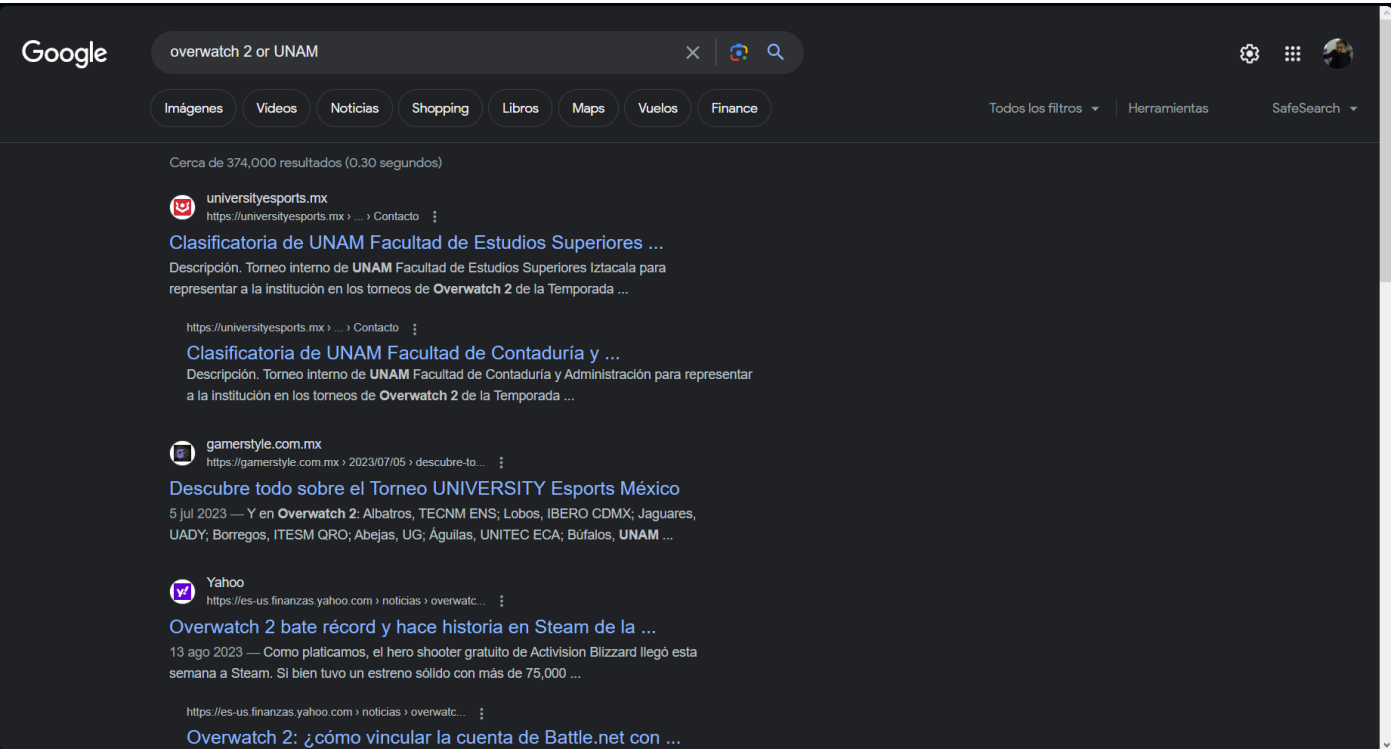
Google

overwatch 2 or UNAM

Imágenes | Videos | Noticias | Shopping | Libros | Maps | Vuelos | Finance

Todos los filtros | Herramientas | SafeSearch

Cerca de 374,000 resultados (0.30 segundos)

universityesports.mx
https://universityesports.mx › ... › Contacto

Clasificatoria de UNAM Facultad de Estudios Superiores ...
Descripción. Torneo interno de UNAM Facultad de Estudios Superiores Iztacala para representar a la institución en los torneos de Overwatch 2 de la Temporada ...

https://universityesports.mx › ... › Contacto

Clasificatoria de UNAM Facultad de Contaduría y ...
Descripción. Torneo interno de UNAM Facultad de Contaduría y Administración para representar a la institución en los torneos de Overwatch 2 de la Temporada ...

gamerstyle.com.mx
https://gamerstyle.com.mx › 2023/07/05 › descubre-to...

Descubre todo sobre el Torneo UNIVERSITY Esports México
5 jul 2023 — Y en Overwatch 2: Albatros, TECNM ENS; Lobos, IBERO CDMX; Jaguares, UADY; Borregos, ITESM QRO; Abejas, UG; Águilas, UNITEC ECA; Búfalos, UNAM ...

Yahoo
https://es-us.finanzas.yahoo.com › noticias › overwatc...

Overwatch 2 bate récord y hace historia en Steam de la ...
13 ago 2023 — Como platicamos, el hero shooter gratuito de Activision Blizzard llegó esta semana a Steam. Si bien tuvo un estreno sólido con más de 75,000 ...

https://es-us.finanzas.yahoo.com › noticias › overwatc...

Overwatch 2: ¿cómo vincular la cuenta de Battle.net con ...